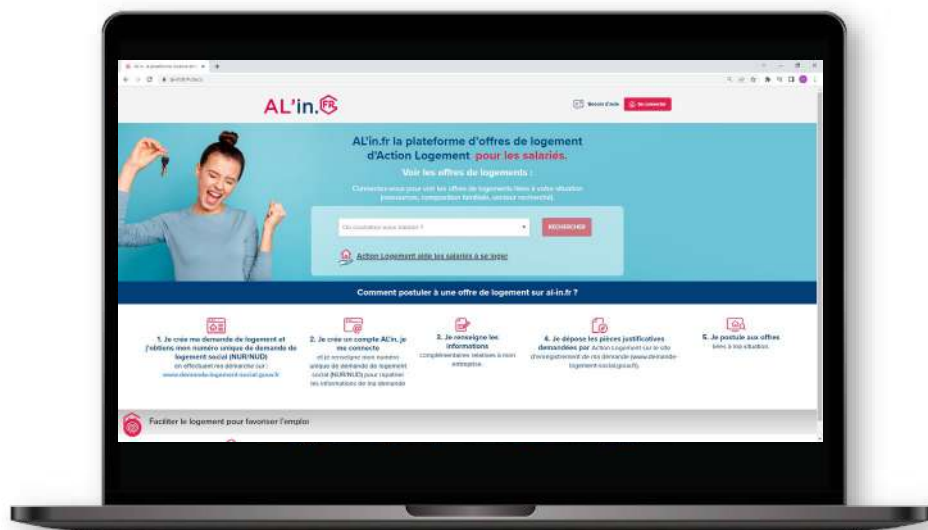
AL'in.FR

Besoin d'aide Se connecter

AL'in.fr la plateforme d'offres de logement d'Action Logement pour les salariés.

Voir les offres de logements :

Connectez-vous pour voir les offres de logements liées à votre situation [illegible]

Où souhaitez-vous habiter ?

RECHERCHER

Action Logement aide les salariés à se loger

Comment postuler à une offre de logement sur al-in.fr ?

1. Je crée ma demande de logement et j'obtiens mon numéro unique de demande de logement social (NUR/NUD) en effectuant mes démarches sur : www.demande-logement-social.gouv.fr

2. Je crée un compte AL'in, je me connecte et je renseigne mon numéro unique de demande de logement social (NUR/NUD) pour rapatrier les informations de ma demande

3. Je renseigne les informations complémentaires relatives à mon entreprise.

4. Je dépose les pièces justificatives demandées par Action Logement sur le site d'enregistrement de ma demande (www.demande-logement-social.gouv.fr).

5. Je postule aux offres liées à ma situation.

Faciliter le logement pour favoriser l'emploi